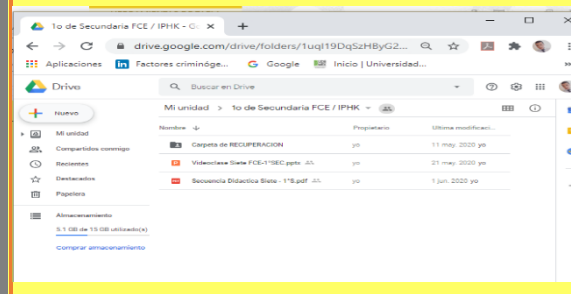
1o de Secundaria FCE / IPHK - G ×
+
drive.google.com/drive/folders/1uqI19DqSzHByG2...
Aplicaciones
Factores criminóge...
Google
Inicio | Universidad...
Drive
Buscar en Drive
Nuevo
Mi unidad
Compartidos conmigo
Recientes
Destacados
Papelera
Almacenamiento
5.1 GB de 15 GB utilizado(s)
Comprar almacenamiento
Mi unidad > 1o de Secundaria FCE / IPHK
Nombre ↓
Propietario
Última modificaci...
Carpeta de RECUPERACION
yo
11 may. 2020 yo
Videoclase Siete FCE-1°SEC.pptx
yo
21 may. 2020 yo
Secuencia Didactica Siete - 1°S.pdf
yo
1 jun. 2020 yo